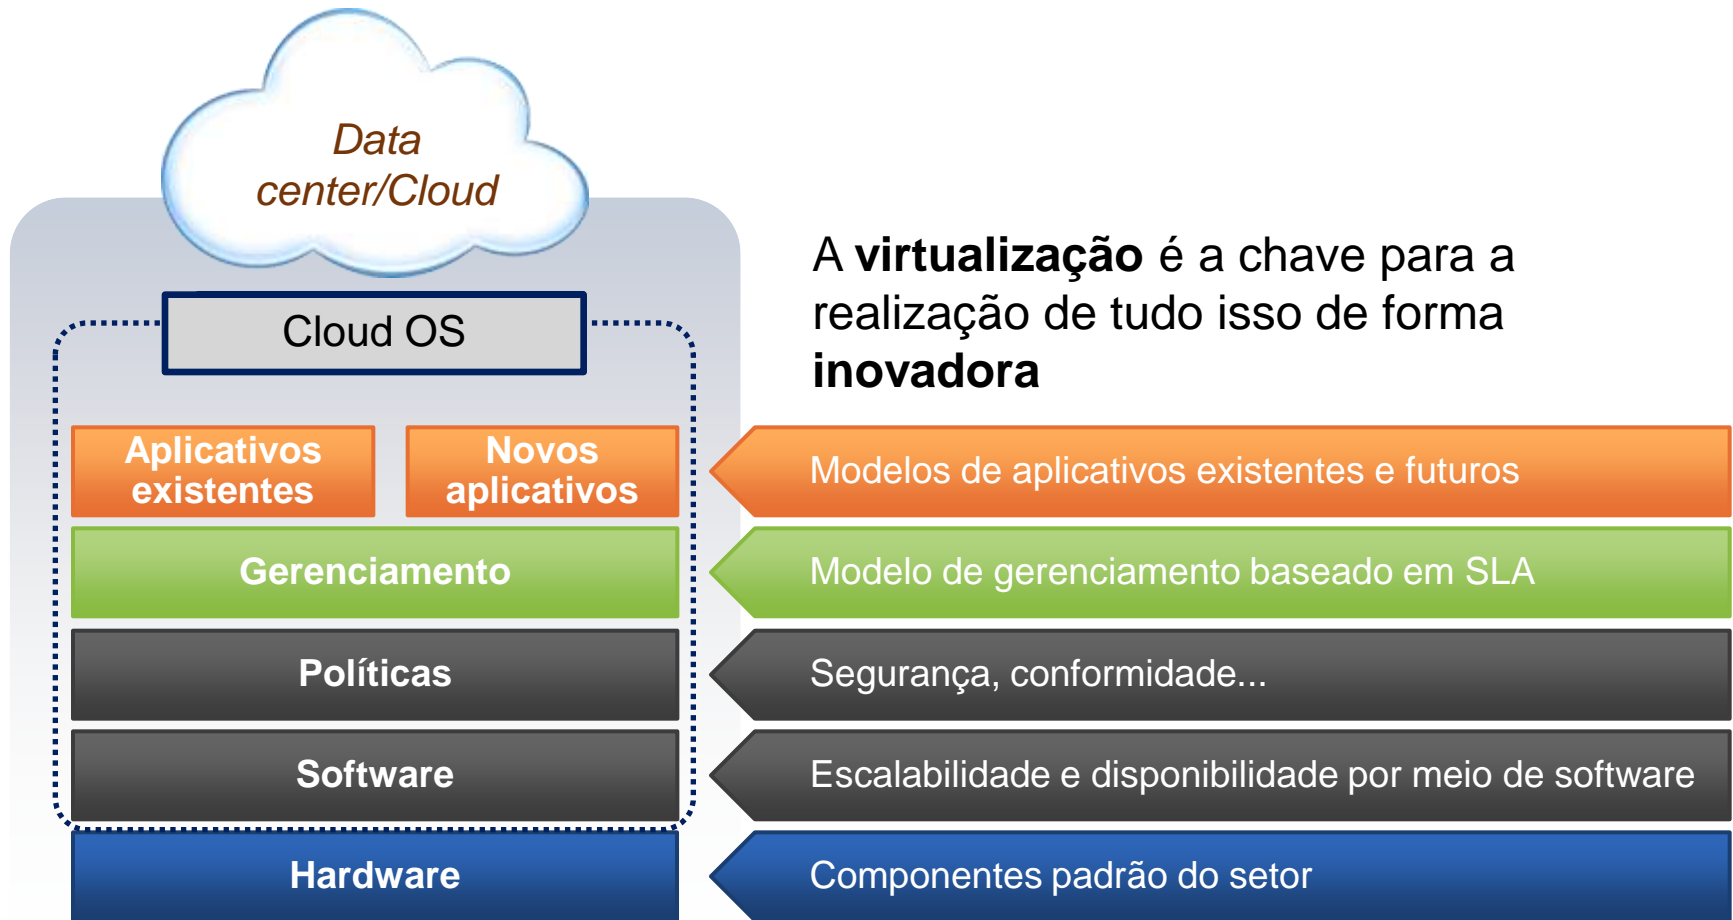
Data center/Cloud

Cloud OS

Aplicativos existentes

Novos aplicativos

Gerenciamento

Políticas

Software

Hardware

A **virtualização** é a chave para a realização de tudo isso de forma **inovadora**

Modelos de aplicativos existentes e futuros

Modelo de gerenciamento baseado em SLA

Segurança, conformidade...

Escalabilidade e disponibilidade por meio de software

Componentes padrão do setor